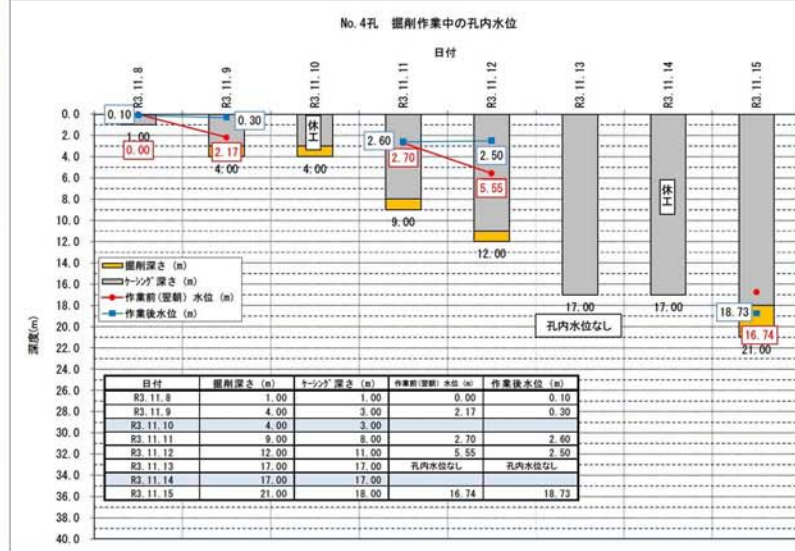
No.4孔　掘削作業中の孔内水位

日付

R3.11.8　R3.11.9　R3.11.10　R3.11.11　R3.11.12　R3.11.13　R3.11.14　R3.11.15

深度(m)

0.0
2.0
4.0
6.0
8.0
10.0
12.0
14.0
16.0
18.0
20.0
22.0
24.0
26.0
28.0
30.0
32.0
34.0
36.0
38.0
40.0

0.10
1.00
0.00
0.30
2.17
4.00
休工
4.00
2.60
2.70
9.00
2.50
5.55
12.00
17.00
孔内水位なし
休工
17.00
18.73
16.74
21.00

掘削深さ (m)
ケーシング深さ (m)
作業前(翌朝) 水位 (m)
作業後水位 (m)

| 日付 | 掘削深さ (m) | ケーシング深さ (m) | 作業前(翌朝) 水位 (m) | 作業後水位 (m) |
|---|---|---|---|---|
| R3.11.8 | 1.00 | 1.00 | 0.00 | 0.10 |
| R3.11.9 | 4.00 | 3.00 | 2.17 | 0.30 |
| R3.11.10 | 4.00 | 3.00 | | |
| R3.11.11 | 9.00 | 8.00 | 2.70 | 2.60 |
| R3.11.12 | 12.00 | 11.00 | 5.55 | 2.50 |
| R3.11.13 | 17.00 | 17.00 | 孔内水位なし | 孔内水位なし |
| R3.11.14 | 17.00 | 17.00 | | |
| R3.11.15 | 21.00 | 18.00 | 16.74 | 18.73 |